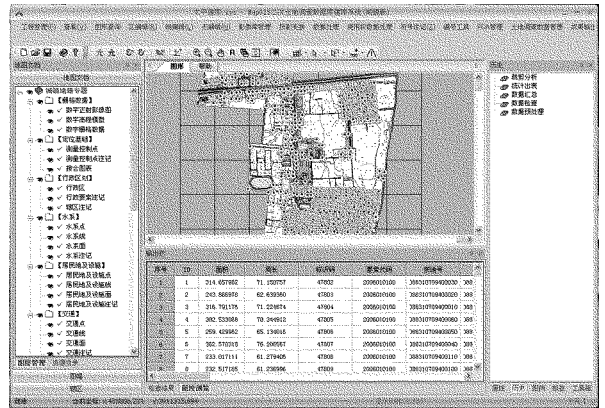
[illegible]

图层控制

- 城镇地籍专题
- 【测绘数据】
- 数字正射影像图
- 数字高程模型
- 数字栅格数据
- 【定位基础】
- 测量控制点
- 测量控制点注记
- 接合图表
- 【行政区划】
- 行政区
- 行政界线注记
- 辖区注记
- 【水系】
- 水系点
- 水系线
- 水系面
- 水系注记
- 【居民地及设施】
- 居民地及设施点
- 居民地及设施线
- 居民地及设施面
- 居民地及设施注记
- 【交通】
- 交通点
- 交通线
- 交通面
- 交通注记

图层管理

图层 帮助

- 叠加分析
- 统计出表
- 数据汇总
- 数据检查
- 数据转换

| 序号 | ID | 面积 | 周长 | 标识码 | 要素代码 | 图斑号 |
|---|---|---|---|---|---|---|
| 1 | 1 | 214.657882 | 71.150757 | 47802 | 2006010100 | 3801010700400030 |
| 2 | 2 | 243.886978 | 62.633350 | 47803 | 2006010100 | 3801010700400030 |
| 3 | 3 | 316.791175 | 71.226674 | 47804 | 2006010100 | 3801010700400030 |
| 4 | 4 | 302.533068 | 70.244912 | 47805 | 2006010100 | 3801010700400030 |
| 5 | 5 | 259.425862 | 65.134015 | 47806 | 2006010100 | 3801010700400050 |
| 6 | 6 | 302.570313 | 76.290567 | 47807 | 2006010100 | 3801010700400040 |
| 7 | 7 | 233.017111 | 61.279405 | 47808 | 2006010100 | 3801010700400110 |
| 8 | 8 | 232.517185 | 61.236996 | 47809 | 2006010100 | 3801010700400100 |

图层管理 属性管理